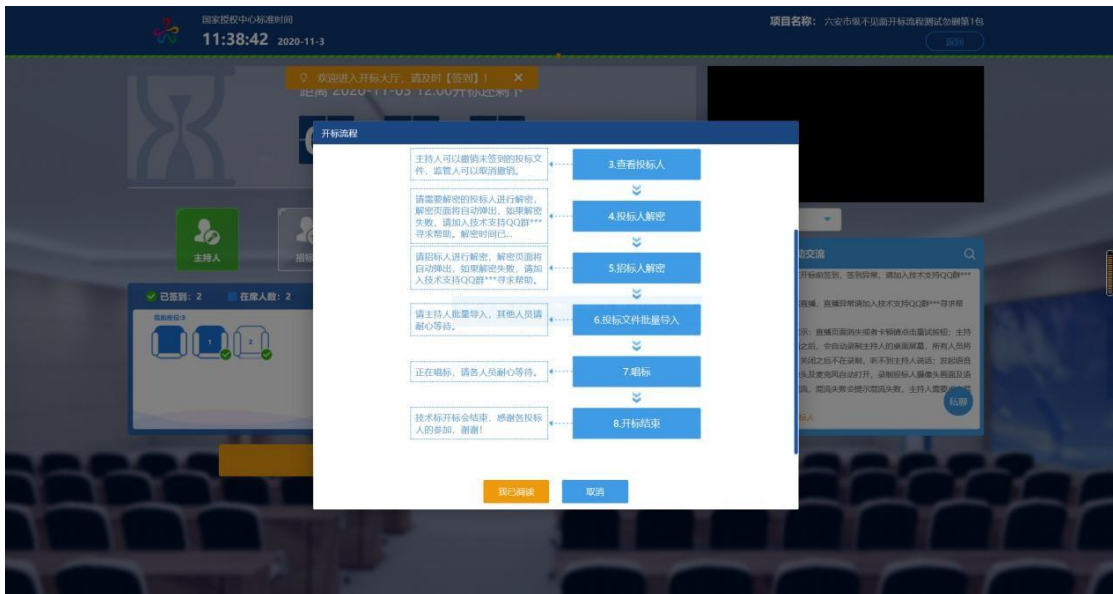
国家授权中心标准时间
11:38:42 2020-11-3

项目名称：六安市吸不见面开标流程测试勿删第1包
返回

欢迎进入开标大厅，请及时【签到】！ ×
距离 2020-11-03 12:00开标还剩 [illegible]

主持人
招标

已签到：2 在席人数：2

开标流程

主持人可以撤销未签到的投标文件、监管人可以取消撤销。
3.查看投标人

请需要解密的投标人进行解密，解密页面将自动弹出，如果解密失败，请加入技术支持QQ群***寻求帮助，解密时间已...
4.投标人解密

请招标人进行解密，解密页面将自动弹出，如果解密失败，请加入技术支持QQ群***寻求帮助。
5.招标人解密

请主持人批量导入，其他人员请耐心等待。
6.投标文件批量导入

正在唱标，请各人员耐心等待。
7.唱标

技术标开标会结束，感谢各投标人的参加，谢谢！
8.开标结束

我已阅读
取消

互动交流
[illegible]开标前签到，签到异常，请加入技术支持QQ群***
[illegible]异常，直播异常请加入技术支持QQ群***寻求帮
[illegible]示：直播页面消失或者卡顿请点击重试按钮；主持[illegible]之后，会自动录制主持人的桌面屏幕，所有人员将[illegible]关闭之后不在录制，听不到主持人说话；发起语音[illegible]头及麦克风自动打开，录制投标人摄像头画面及语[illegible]，需消失需会提示音消失数，主持人需要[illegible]
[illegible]标人
私聊